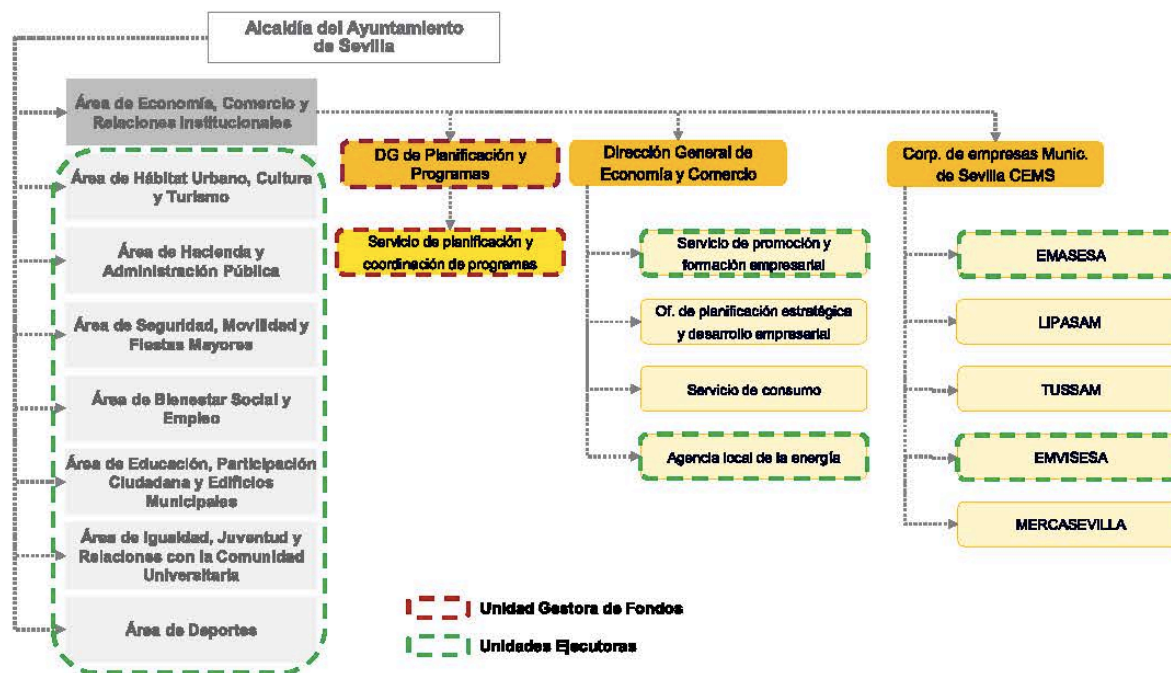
Alcaldía del Ayuntamiento de Sevilla

Área de Economía, Comercio y Relaciones Institucionales

Área de Hábitat Urbano, Cultura y Turismo

Área de Hacienda y Administración Pública

Área de Seguridad, Movilidad y Fiestas Mayores

Área de Bienestar Social y Empleo

Área de Educación, Participación Ciudadana y Edificios Municipales

Área de Igualdad, Juventud y Relaciones con la Comunidad Universitaria

Área de Deportes

DG de Planificación y Programas

Servicio de planificación y coordinación de programas

Dirección General de Economía y Comercio

Servicio de promoción y formación empresarial

Of. de planificación estratégica y desarrollo empresarial

Servicio de consumo

Agencia local de la energía

Corp. de empresas Munic. de Sevilla CEMS

EMASESA

LIPASAM

TUSSAM

EMVISESA

MERCASEVILLA

Unidad Gestora de Fondos

Unidades Ejecutoras